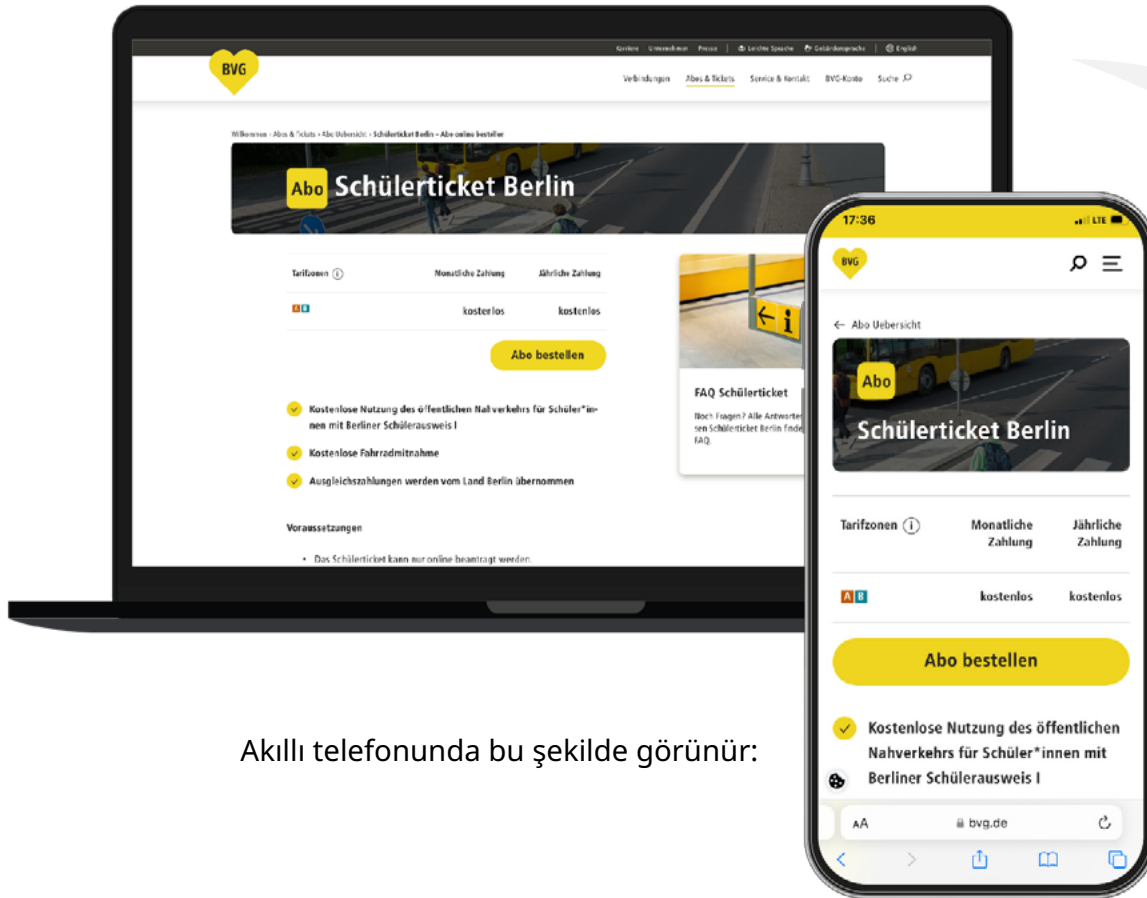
Karriere Unternehmen Presse | Leichte Sprache Gebärdensprache | English

BVG

Verbindungen Abos & Tickets Service & Kontakt BVG-Konto Suche

Willkommen › Abos & Tickets › Abo Uebersicht › Schülerticket Berlin › Abo online bestellen

Abo Schülerticket Berlin

| Tarifzonen ⓘ | Monatliche Zahlung | Jährliche Zahlung |
|---|---|---|
| A B | kostenlos | kostenlos |

Abo bestellen

Kostenlose Nutzung des öffentlichen Nahverkehrs für Schüler*innen mit Berliner Schülerausweis I

Kostenlose Fahrradmitnahme

Ausgleichszahlungen werden vom Land Berlin übernommen

Voraussetzungen

• Das Schülerticket kann nur online beantragt werden.

FAQ Schülerticket

Noch Fragen? Alle Antworten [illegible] sen Schülerticket Berlin finde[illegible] FAQ.

17:36 LTE

BVG

← Abo Uebersicht

Abo Schülerticket Berlin

| Tarifzonen ⓘ | Monatliche Zahlung | Jährliche Zahlung |
|---|---|---|
| A B | kostenlos | kostenlos |

Abo bestellen

Kostenlose Nutzung des öffentlichen Nahverkehrs für Schüler*innen mit Berliner Schülerausweis I

AA bvg.de

Akıllı telefonunda bu şekilde görünür: